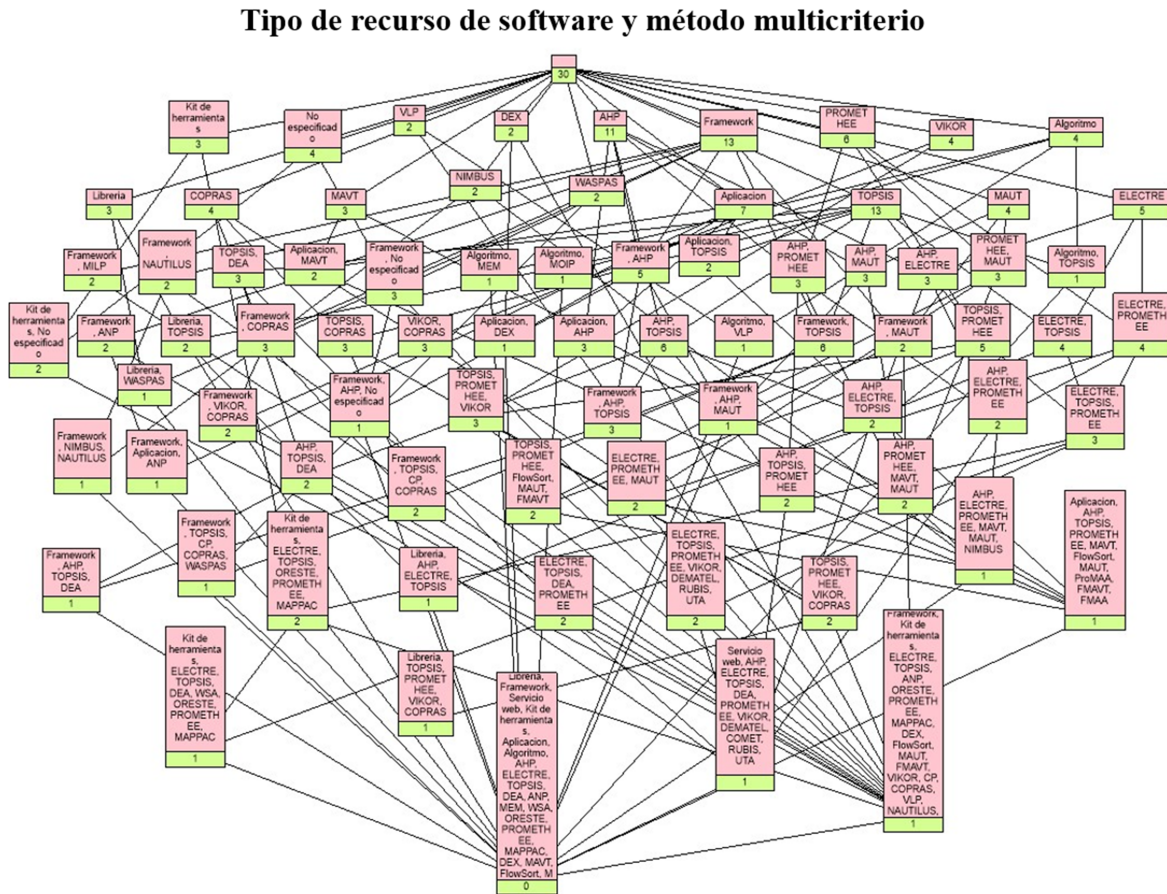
Tipo de recurso de software y método multicriterio

30

Kit de herramientas
3

No especificado
4

VLP
2

DEX
2

AHP
11

Framework
13

PROMETHEE
6

VIKOR
4

Algoritmo
4

NIMBUS
2

WASPAS
2

Libreria
3

COPRAS
4

MAVT
3

Aplicacion
7

TOPSIS
13

MAUT
4

ELECTRE
5

Framework, MILP
2

Framework, NAUTILUS
2

TOPSIS, DEA
3

Aplicacion, MAVT
2

Framework, No especificado
3

Algoritmo, MEM
1

Algoritmo, MOIP
1

Framework, AHP
5

Aplicacion, TOPSIS
2

AHP, PROMETHEE
3

AHP, MAUT
3

AHP, ELECTRE
3

PROMETHEE, MAUT
3

Algoritmo, TOPSIS
1

Kit de herramientas, No especificado
2

Framework, ANP
2

Libreria, TOPSIS
2

Framework, COPRAS
3

TOPSIS, COPRAS
3

VIKOR, COPRAS
3

Aplicacion, DEX
1

Aplicacion, AHP
3

AHP, TOPSIS
6

Algoritmo, VLP
1

Framework, TOPSIS
6

Framework, MAUT
2

TOPSIS, PROMETHEE
5

ELECTRE, TOPSIS
4

ELECTRE, PROMETHEE
4

Libreria, WASPAS
1

Framework, VIKOR, COPRAS
2

Framework, AHP, No especificado
1

TOPSIS, PROMETHEE, VIKOR
3

Framework, AHP, TOPSIS
3

Framework, AHP, MAUT
1

AHP, ELECTRE, TOPSIS
2

AHP, ELECTRE, PROMETHEE
2

ELECTRE, TOPSIS, PROMETHEE
3

Framework, NIMBUS, NAUTILUS
1

Framework, Aplicacion, ANP
1

AHP, TOPSIS, DEA
2

Framework, TOPSIS, CP, COPRAS
2

TOPSIS, PROMETHEE, FlowSort, MAUT, FMAVT
2

ELECTRE, PROMETHEE, MAUT
2

AHP, TOPSIS, PROMETHEE
2

AHP, PROMETHEE, MAVT, MAUT
2

AHP, ELECTRE, PROMETHEE, MAVT, MAUT, NIMBUS
1

Aplicacion, AHP, TOPSIS, PROMETHEE, MAVT, FlowSort, MAUT, ProMAA, FMAVT, FMAA
1

Framework, AHP, TOPSIS, DEA
1

Framework, TOPSIS, CP, COPRAS, WASPAS
1

Kit de herramientas, ELECTRE, TOPSIS, ORESTE, PROMETHEE, MAPPAC
2

Libreria, AHP, ELECTRE, TOPSIS
1

ELECTRE, TOPSIS, DEA, PROMETHEE
2

ELECTRE, TOPSIS, PROMETHEE, VIKOR, DEMATEL, RUBIS, UTA
2

TOPSIS, PROMETHEE, VIKOR, COPRAS
2

Kit de herramientas, ELECTRE, TOPSIS, DEA, WSA, ORESTE, PROMETHEE, MAPPAC
1

Libreria, TOPSIS, PROMETHEE, VIKOR, COPRAS
1

Libreria, Framework, Servicio web, Kit de herramientas, Aplicacion, Algoritmo, AHP, ELECTRE, TOPSIS, DEA, ANP, MEM, WSA, ORESTE, PROMETHEE, MAPPAC, DEX, MAVT, FlowSort, M
0

Servicio web, AHP, ELECTRE, TOPSIS, DEA, PROMETHEE, VIKOR, DEMATEL, COMET, RUBIS, UTA
1

Framework, Kit de herramientas, ELECTRE, TOPSIS, ANP, ORESTE, PROMETHEE, MAPPAC, DEX, FlowSort, MAUT, FMAVT, VIKOR, CP, COPRAS, VLP, NAUTILUS,
1